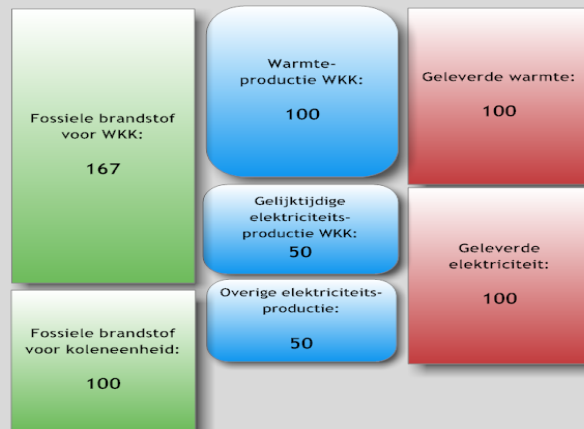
Fossiele brandstof voor WKK:

167

Fossiele brandstof voor koleneenheid:

100

Warmteproductie WKK:

100

Gelijktijdige elektriciteitsproductie WKK:

50

Overige elektriciteitsproductie:

50

Geleverde warmte:

100

Geleverde elektriciteit:

100